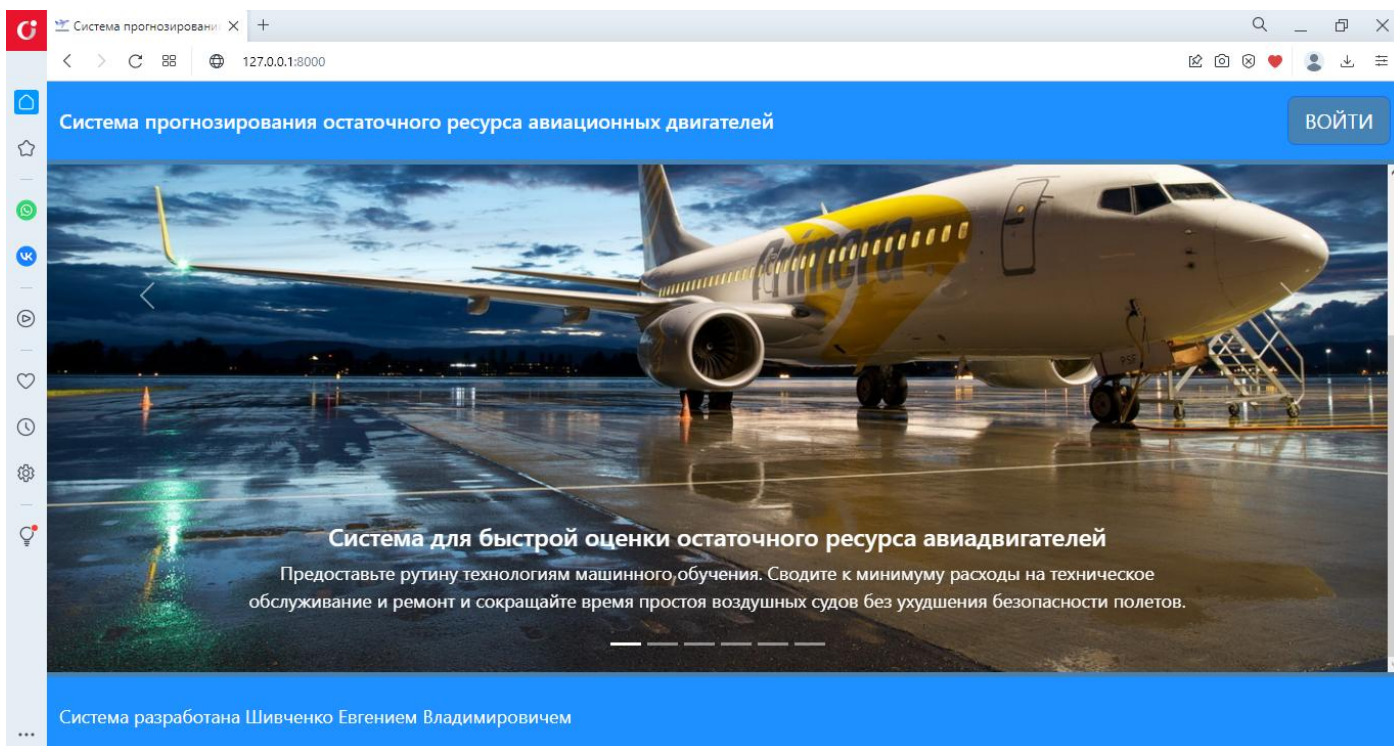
Система прогнозировани
127.0.0.1:8000

Система прогнозирования остаточного ресурса авиационных двигателей

ВОЙТИ

Primera

Система для быстрой оценки остаточного ресурса авиадвигателей

Предоставьте рутину технологиям машинного обучения. Сводите к минимуму расходы на техническое обслуживание и ремонт и сокращайте время простоя воздушных судов без ухудшения безопасности полетов.

Система разработана Шивченко Евгением Владимировичем